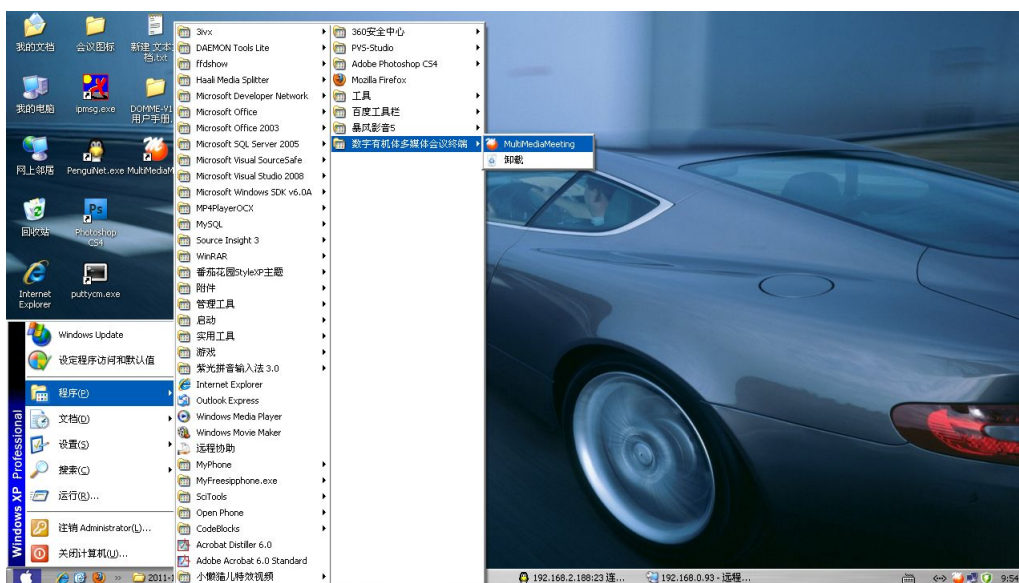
我的文档
会议图标
新建 文本文档.txt
我的电脑
ipmsg.exe
DOMME-V1 用户手册
网上邻居
PenguiNet.exe
MultiMedia
回收站
Photoshop CS4
Internet Explorer
puttycm.exe

Windows Update
设定程序访问和默认值
程序(P)
文档(D)
设置(S)
搜索(C)
运行(R)...
注销 Administrator(L)...
关闭计算机(U)...
Windows XP Professional

3ivx
DAEMON Tools Lite
ffdshow
Haali Media Splitter
Microsoft Developer Network
Microsoft Office
Microsoft Office 2003
Microsoft SQL Server 2005
Microsoft Visual SourceSafe
Microsoft Visual Studio 2008
Microsoft Windows SDK v6.0A
MP4PlayerOCX
MySQL
Source Insight 3
WinRAR
番茄花园StyleXP主题
附件
管理工具
启动
实用工具
游戏
紫光拼音输入法 3.0
Internet Explorer
Outlook Express
Windows Media Player
Windows Movie Maker
远程协助
MyPhone
MyFreesipphone.exe
SciTools
Open Phone
CodeBlocks
Acrobat Distiller 6.0
Adobe Acrobat 6.0 Standard
小懒猫儿特效视频

360安全中心
PVS-Studio
Adobe Photoshop CS4
Mozilla Firefox
工具
百度工具栏
暴风影音5
数字有机体多媒体会议终端

MultiMediaMeeting
卸载

2011-
192.168.2.188:23 连...
192.168.0.93 - 远程...
9:54